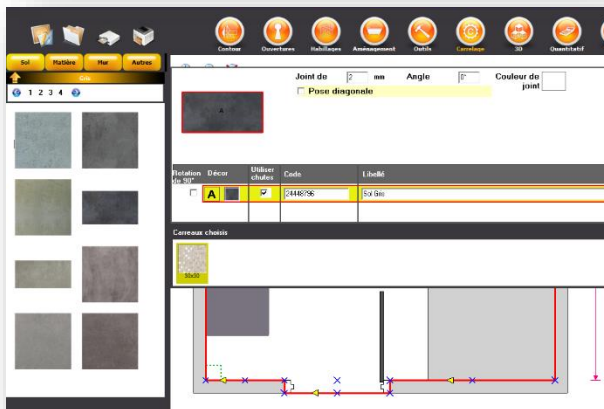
Contour
Ouvertures
Habillages
Aménagement
Outils
Carrelage
3D
Quantitatif

Sol
Matière
Mur
Autres
Gris
1 2 3 4

Joint de
2
mm
Angle
0°
Couleur de joint
Pose diagonale

Rotation de 90°
Décor
Utiliser chutes
Code
Libellé
A
24448796
Sol Gris

Carreaux choisis
50x50